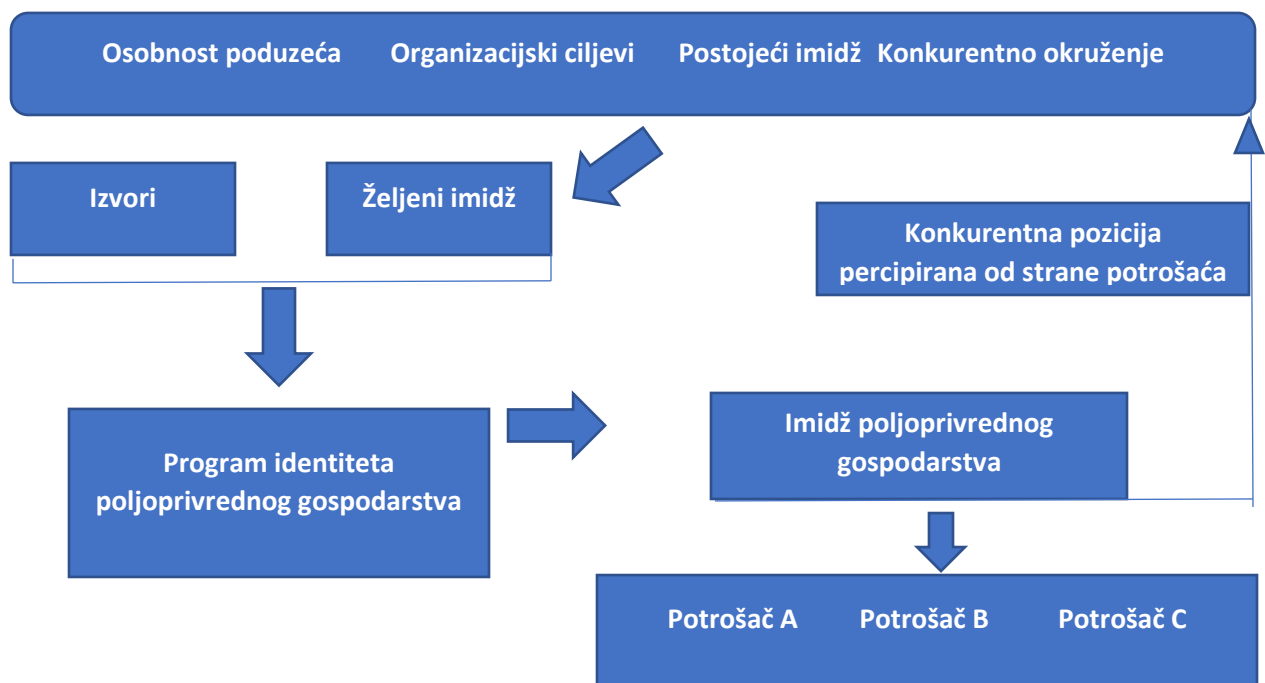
Osobnost poduzeća Organizacijski ciljevi Postojeći imidž Konkurentno okruženje

Izvori

Željeni imidž

Konkurentna pozicija percipirana od strane potrošača

Program identiteta poljoprivrednog gospodarstva

Imidž poljoprivrednog gospodarstva

Potrošač A Potrošač B Potrošač C